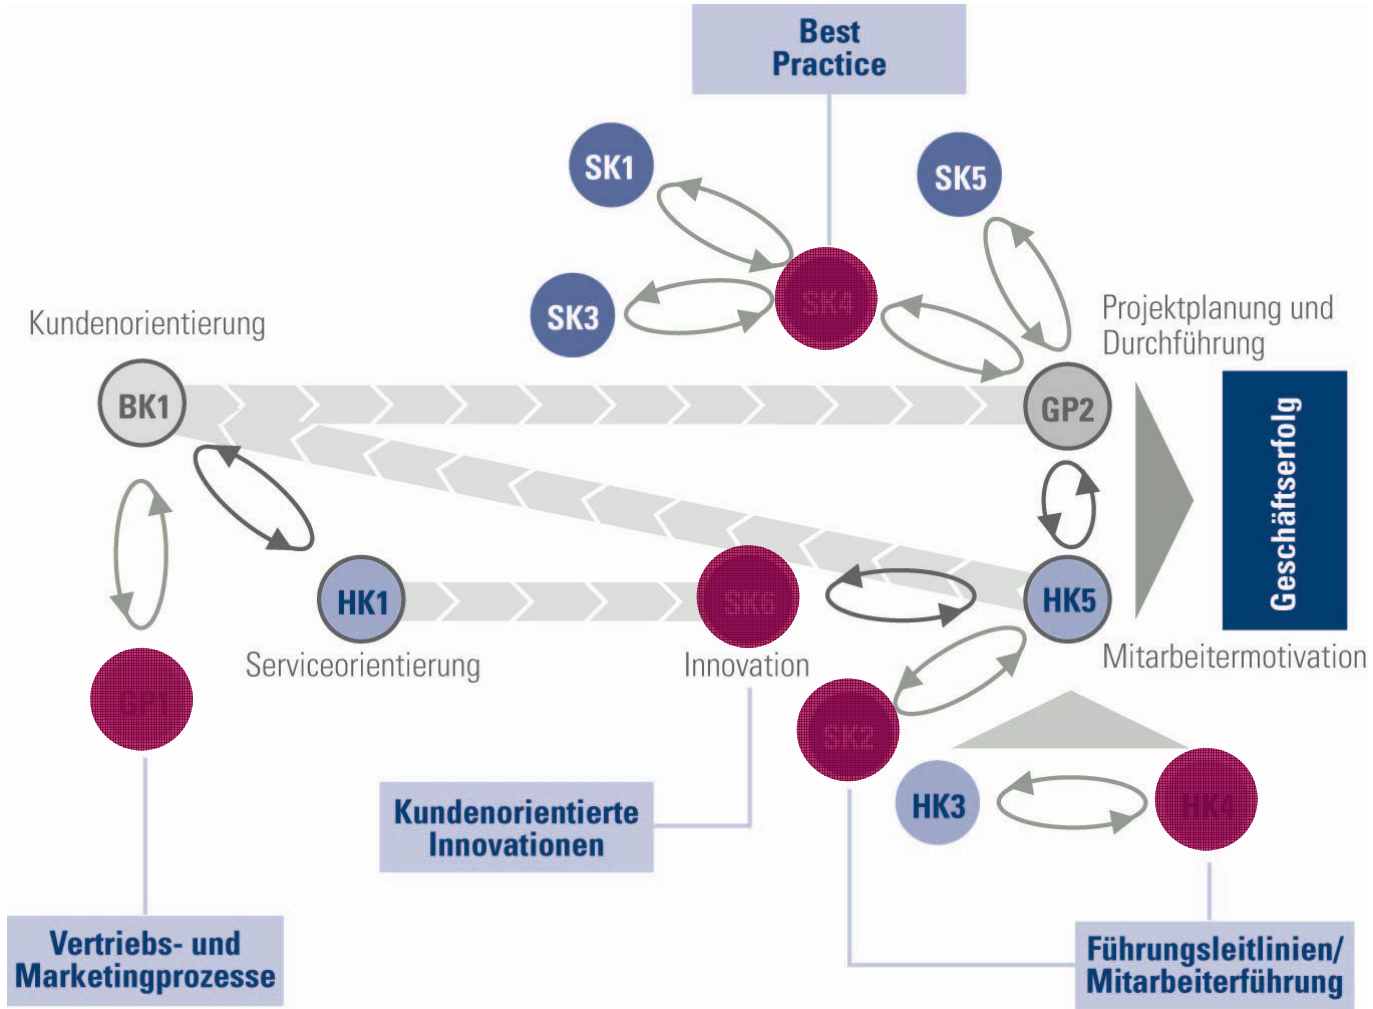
Best Practice

SK1

SK5

SK3

SK4

Projektplanung und Durchführung

Kundenorientierung

BK1

GP2

Geschäftserfolg

HK1

SK6

HK5

Serviceorientierung

Innovation

Mitarbeitermotivation

GP1

SK2

HK3

HK4

Kundenorientierte Innovationen

Vertriebs- und Marketingprozesse

Führungsleitlinien/ Mitarbeiterführung